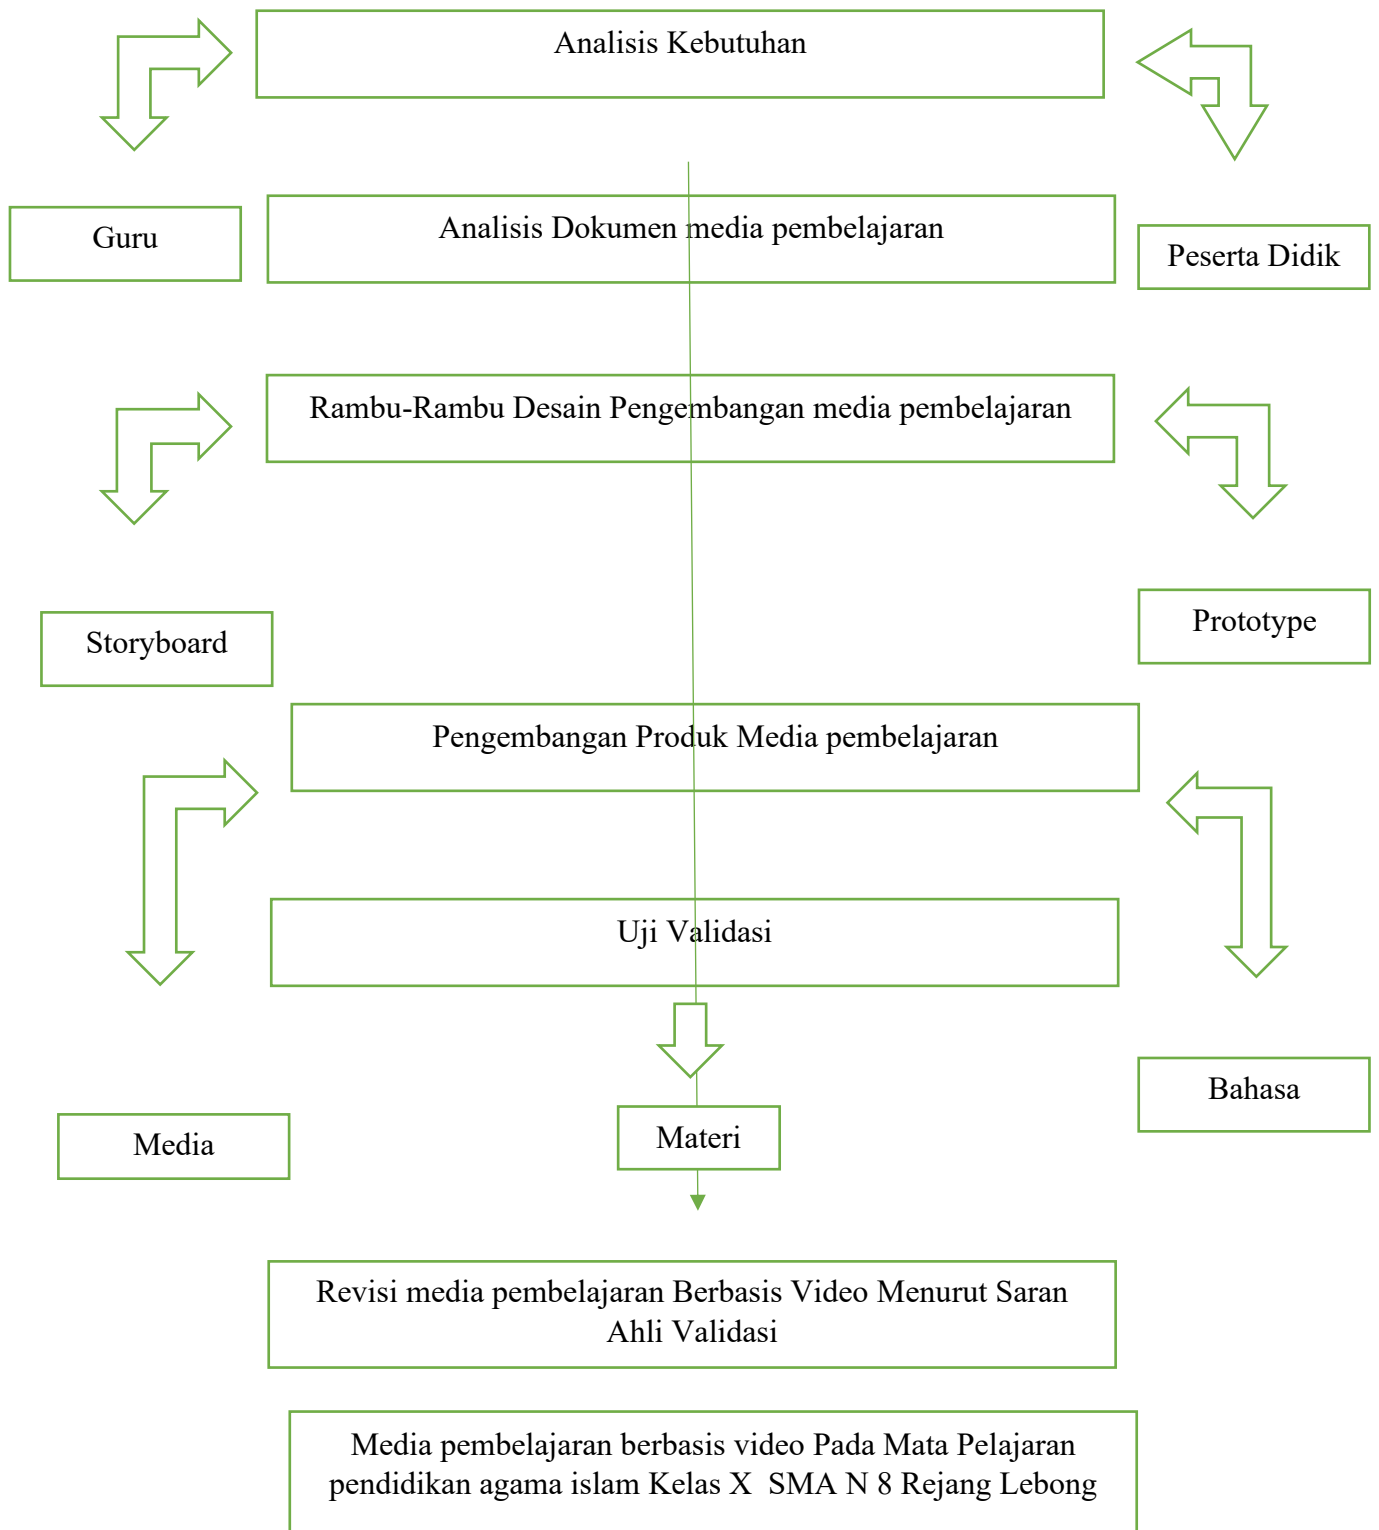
Analisis Kebutuhan

Guru

Analisis Dokumen media pembelajaran

Peserta Didik

Rambu-Rambu Desain Pengembangan media pembelajaran

Storyboard

Prototype

Pengembangan Produk Media pembelajaran

Uji Validasi

Bahasa

Media

Materi

Revisi media pembelajaran Berbasis Video Menurut Saran Ahli Validasi

Media pembelajaran berbasis video Pada Mata Pelajaran pendidikan agama islam Kelas X SMA N 8 Rejang Lebong